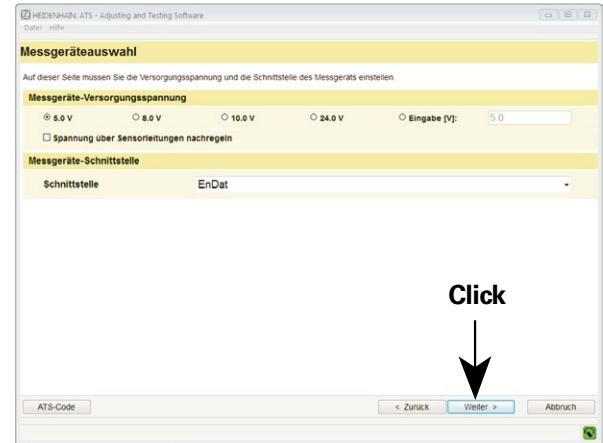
HEIDENHAIN: ATS - Adjusting and Testing Software
Datei Hilfe

Messgeräteauswahl

Auf dieser Seite müssen Sie die Versorgungsspannung und die Schnittstelle des Messgeräts einstellen.

Messgeräte-Versorgungsspannung

5.0 V 8.0 V 10.0 V 24.0 V Eingabe [V]: 5.0

Spannung über Sensorleitungen nachregeln

Messgeräte-Schnittstelle

Schnittstelle EnDat

Click

ATS-Code < Zurück Weiter > Abbruch